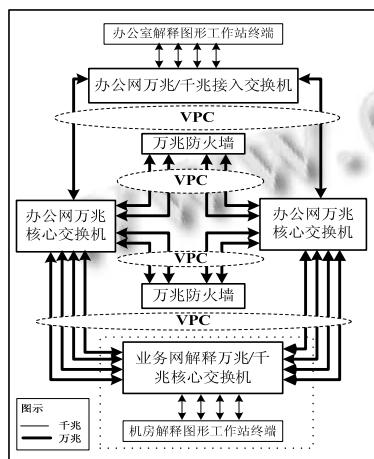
办公室解释图形工作站终端

办公网万兆/千兆接入交换机

VPC

万兆防火墙

VPC

办公网万兆核心交换机

办公网万兆核心交换机

VPC

万兆防火墙

VPC

业务网解释万兆/千兆核心交换机

图示
千兆
万兆

机房解释图形工作站终端